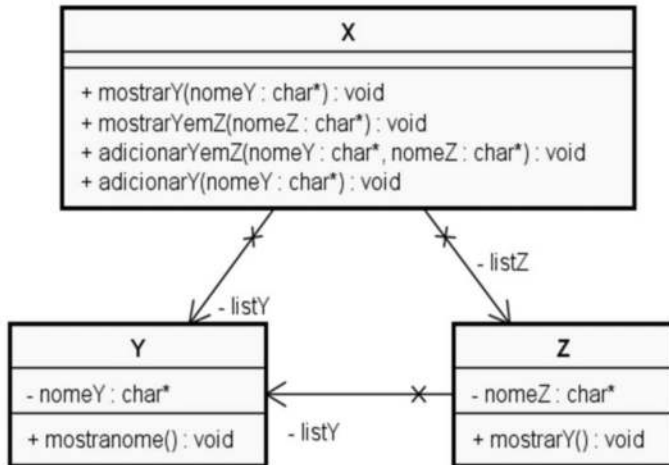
X

+ mostrarY(nomeY : char*) : void
+ mostrarYemZ(nomeZ : char*) : void
+ adicionarYemZ(nomeY : char*, nomeZ : char*) : void
+ adicionarY(nomeY : char*) : void

- listZ

- listY

Y

- nomeY : char*

+ mostranome() : void

- listY

Z

- nomeZ : char*

+ mostrarY() : void